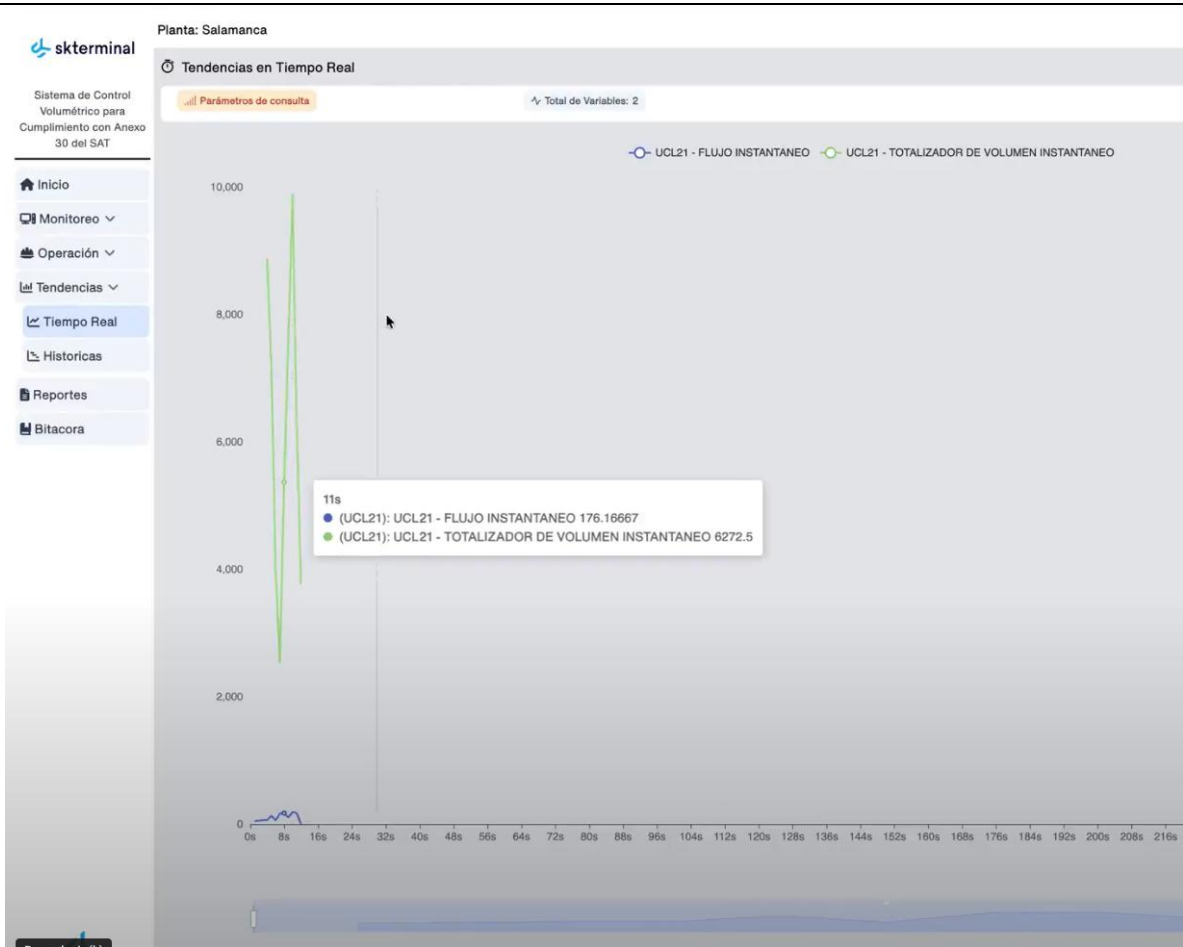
skterminal

Sistema de Control Volumétrico para Cumplimiento con Anexo 30 del SAT

Inicio
Monitoreo
Operación
Tendencias
Tiempo Real
Historicas
Reportes
Bitacora

Planta: Salamanca

Tendencias en Tiempo Real

Parámetros de consulta
Total de Variables: 2

UCL21 - FLUJO INSTANTANEO UCL21 - TOTALIZADOR DE VOLUMEN INSTANTANEO

10,000
8,000
6,000
4,000
2,000
0

11s
(UCL21): UCL21 - FLUJO INSTANTANEO 176.16667
(UCL21): UCL21 - TOTALIZADOR DE VOLUMEN INSTANTANEO 6272.5

0s 8s 16s 24s 32s 40s 48s 56s 64s 72s 80s 88s 96s 104s 112s 120s 128s 136s 144s 152s 160s 168s 176s 184s 192s 200s 208s 216s

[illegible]